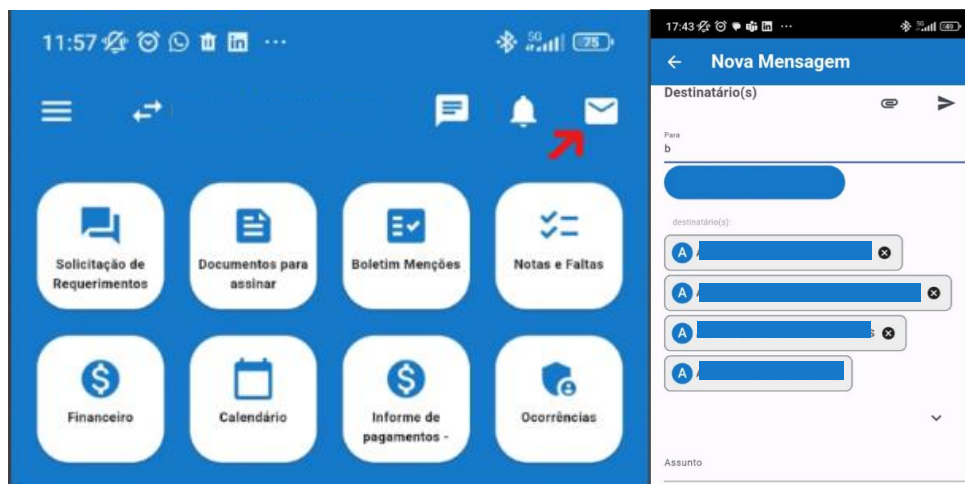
11:57 75

Solicitação de Requerimentos

Documentos para assinar

Boletim Menções

Notas e Faltas

Financeiro

Calendário

Informe de pagamentos -

Ocorrências

17:43

Nova Mensagem

Destinatário(s)

Para
b

destinatário(s):

A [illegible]

A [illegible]

A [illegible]

A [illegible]

Assunto